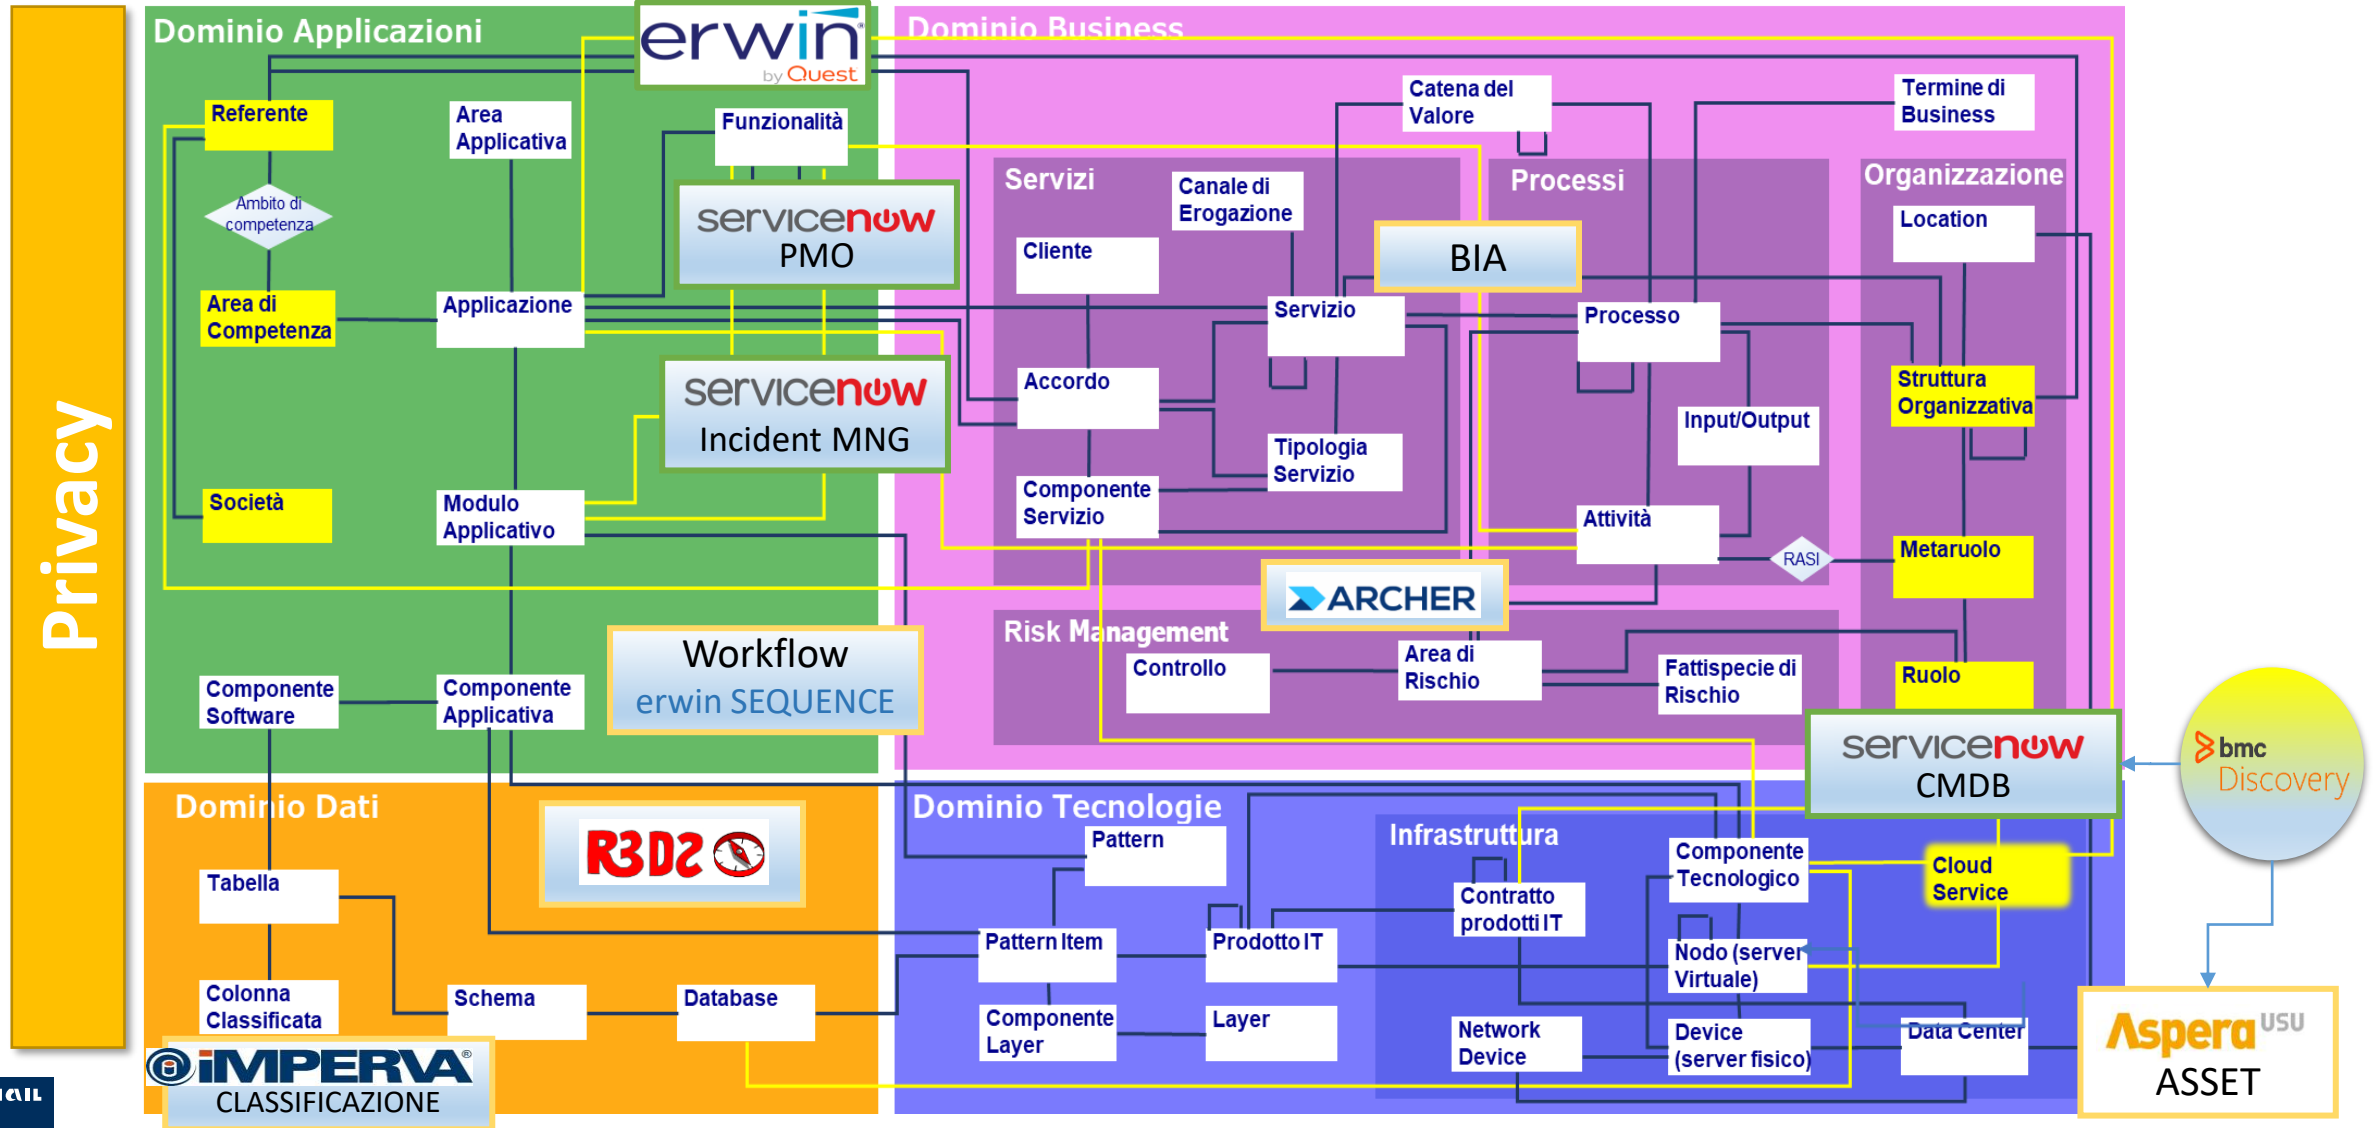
Privacy

Dominio Applicazioni

erwin by Quest

Referente

Area Applicativa

Funzionalità

Ambito di competenza

servicenow PMO

Area di Competenza

Applicazione

servicenow Incident MNG

Società

Modulo Applicativo

Workflow erwin SEQUENCE

Componente Software

Componente Applicativa

Dominio Business

Catena del Valore

Termine di Business

Servizi

Canale di Erogazione

Processi

Organizzazione

Location

Cliente

BIA

Servizio

Processo

Accordo

Struttura Organizzativa

Input/Output

Tipologia Servizio

Componente Servizio

Attività

RASI

Metaruolo

ARCHER

Risk Management

Controllo

Area di Rischio

Fattispecie di Rischio

Ruolo

servicenow CMDB

bmc Discovery

Dominio Dati

R3D2

Tabella

Colonna Classificata

Schema

Database

IMPERVA CLASSIFICAZIONE

Dominio Tecnologie

Pattern

Infrastruttura

Componente Tecnologico

Cloud Service

Contratto prodotti IT

Pattern Item

Prodotto IT

Nodo (server Virtuale)

Componente Layer

Layer

Network Device

Device (server fisico)

Data Center

Aspera USU ASSET

IAIL